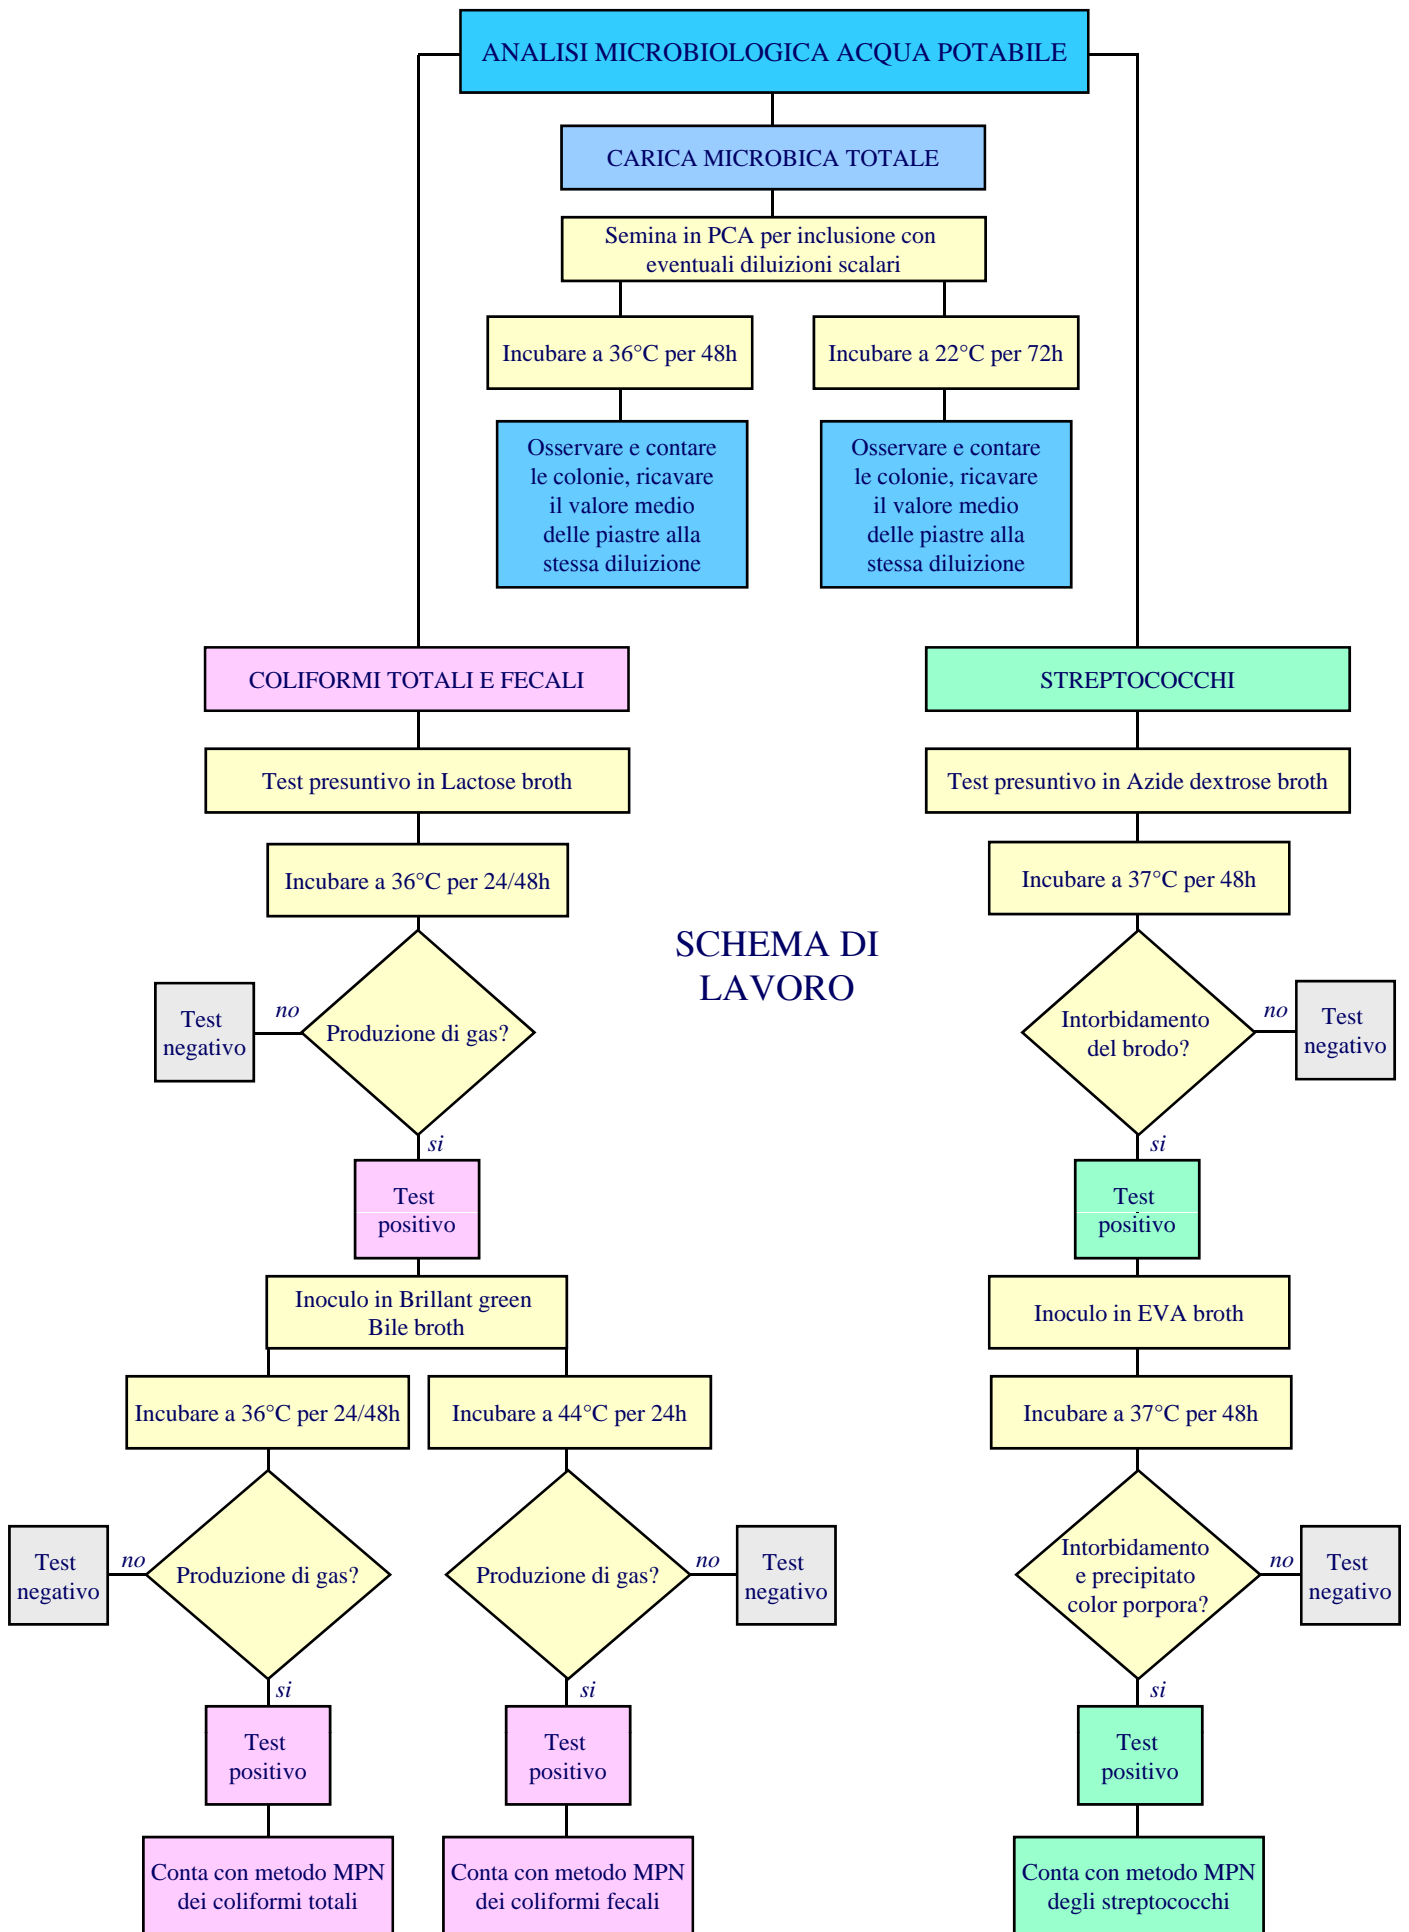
ANALISI MICROBIOLOGICA ACQUA POTABILE

CARICA MICROBICA TOTALE

Semina in PCA per inclusione con eventuali diluizioni scalari

Incubare a 36°C per 48h

Incubare a 22°C per 72h

Osservare e contare le colonie, ricavare il valore medio delle piastre alla stessa diluizione

Osservare e contare le colonie, ricavare il valore medio delle piastre alla stessa diluizione

COLIFORMI TOTALI E FECALI

STREPTOCOCCHI

Test presuntivo in Lactose broth

Test presuntivo in Azide dextrose broth

Incubare a 36°C per 24/48h

Incubare a 37°C per 48h

SCHEMA DI LAVORO

Test negativo

no

Produzione di gas?

si

Intorbidamento del brodo?

no

Test negativo

si

Test positivo

Test positivo

Inoculo in Brillant green Bile broth

Inoculo in EVA broth

Incubare a 36°C per 24/48h

Incubare a 44°C per 24h

Incubare a 37°C per 48h

Test negativo

no

Produzione di gas?

si

Produzione di gas?

no

Test negativo

si

Intorbidamento e precipitato color porpora?

no

Test negativo

si

Test positivo

Test positivo

Test positivo

Conta con metodo MPN dei coliformi totali

Conta con metodo MPN dei coliformi fecali

Conta con metodo MPN degli streptococchi